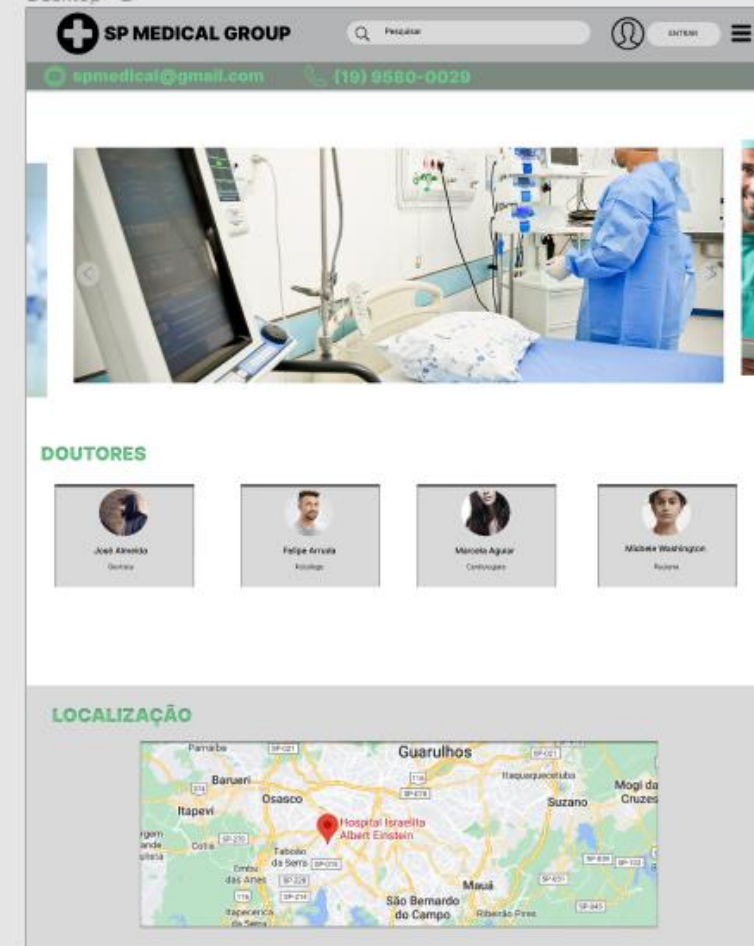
Desktop - 2

SP MEDICAL GROUP

Pesquisar

ENTRAR

spmedical@gmail.com (19) 9580-0029

DOUTORES

José Almeida
Geriatra

Felipe Arruda
Psicólogo

Marcela Aguiar
Cardiologista

Michele Washington
Pediatra

LOCALIZAÇÃO

Parnaíba
Guarulhos
Barueri
Itaquaquecetuba
Mogi das Cruzes
Osasco
Suzano
Itapevi
Hospital Israelita Albert Einstein
Cotia
Taboão da Serra
Embu das Artes
Mauá
Itapecerica da Serra
São Bernardo do Campo
Ribeirão Pires